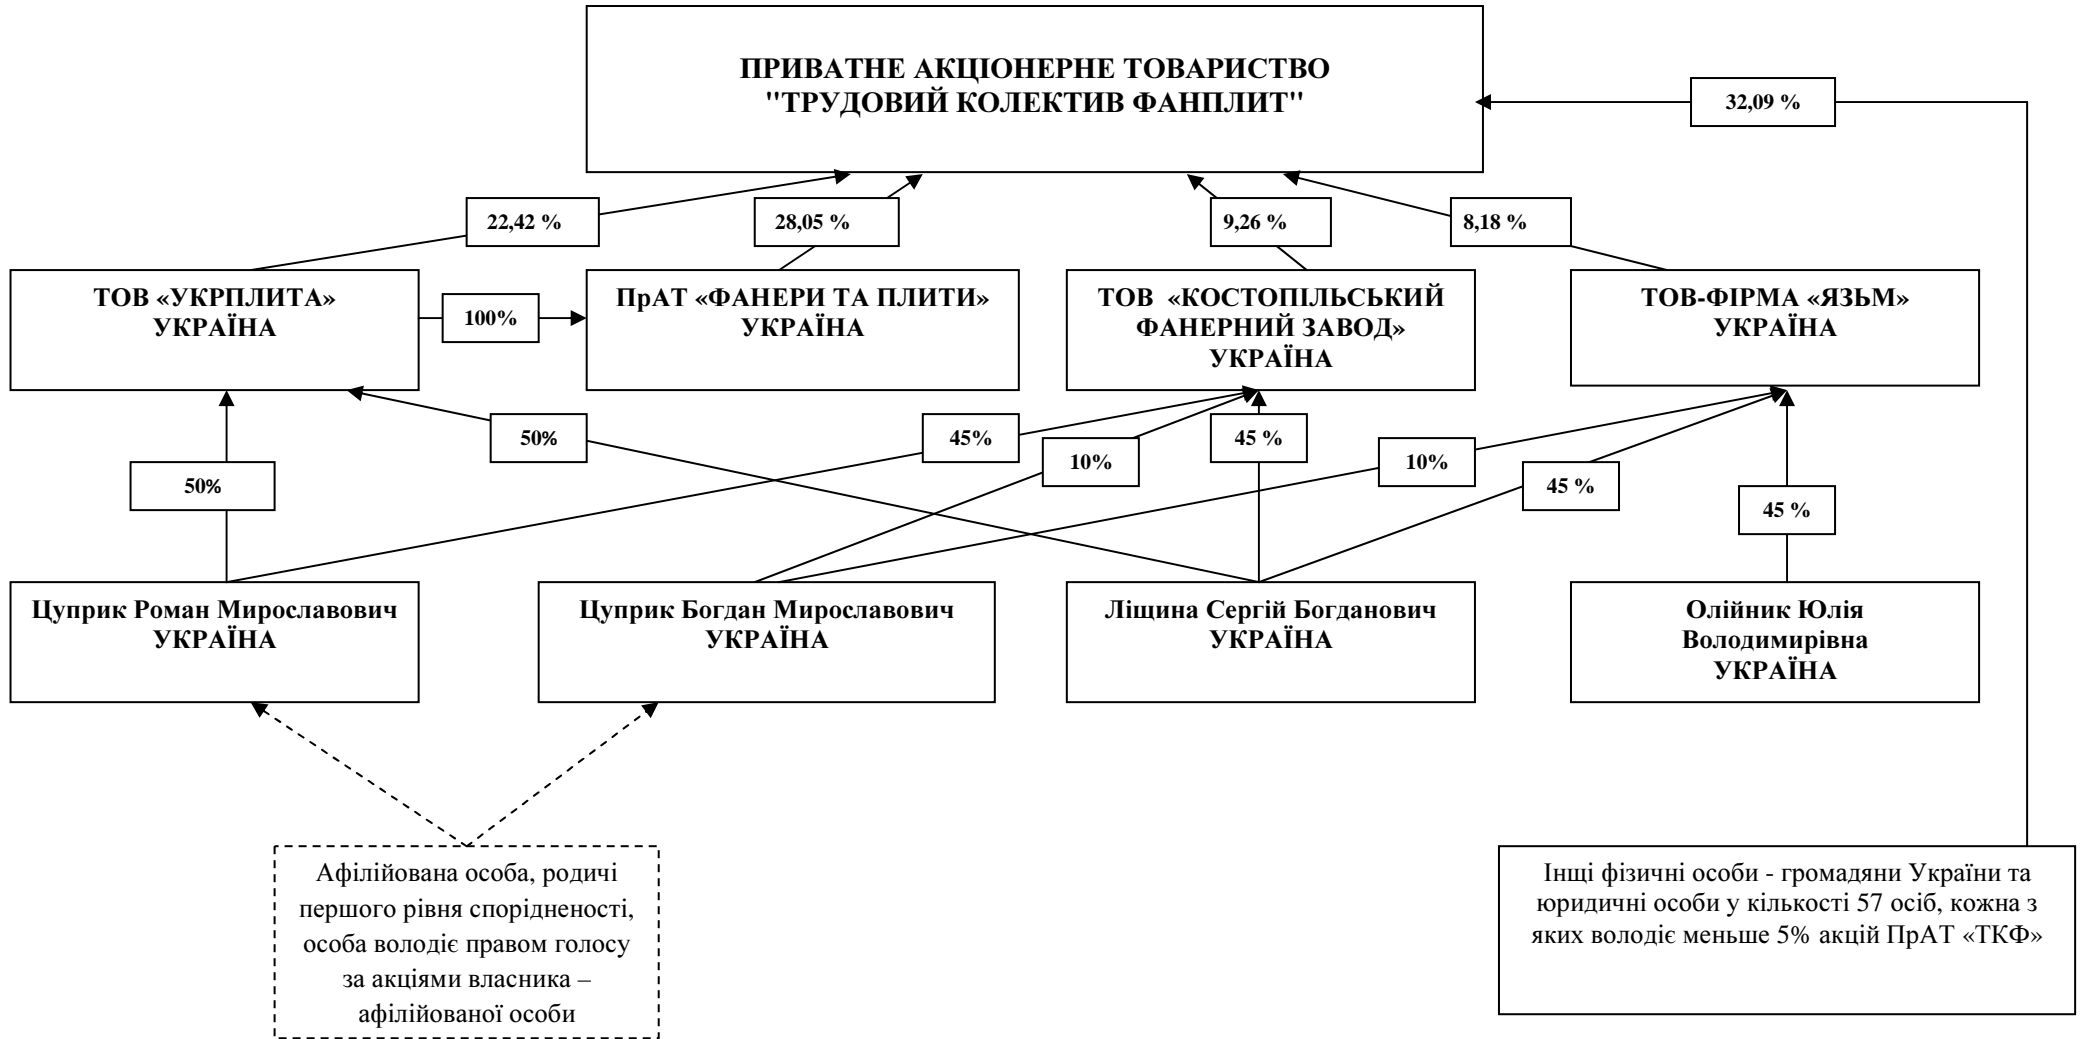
ПРИВАТНЕ АКЦІОНЕРНЕ ТОВАРИСТВО "ТРУДОВИЙ КОЛЕКТИВ ФАНПЛИТ"

32,09 %

22,42 %

28,05 %

9,26 %

8,18 %

ТОВ «УКРПЛИТА» УКРАЇНА

100%

ПрАТ «ФАНЕРИ ТА ПЛИТИ» УКРАЇНА

ТОВ «КОСТОПІЛЬСЬКИЙ ФАНЕРНИЙ ЗАВОД» УКРАЇНА

ТОВ-ФІРМА «ЯЗЬМ» УКРАЇНА

50%

45%

10%

45 %

10%

45 %

50%

45 %

Цуприк Роман Мирославович УКРАЇНА

Цуприк Богдан Мирославович УКРАЇНА

Ліщина Сергій Богданович УКРАЇНА

Олійник Юлія Володимирівна УКРАЇНА

Афілійована особа, родичі першого рівня спорідненості, особа володіє правом голосу за акціями власника – афілійованої особи

Інщі фізичні особи - громадяни України та юридичні особи у кількості 57 осіб, кожна з яких володіє меньше 5% акцій ПрАТ «ТКФ»